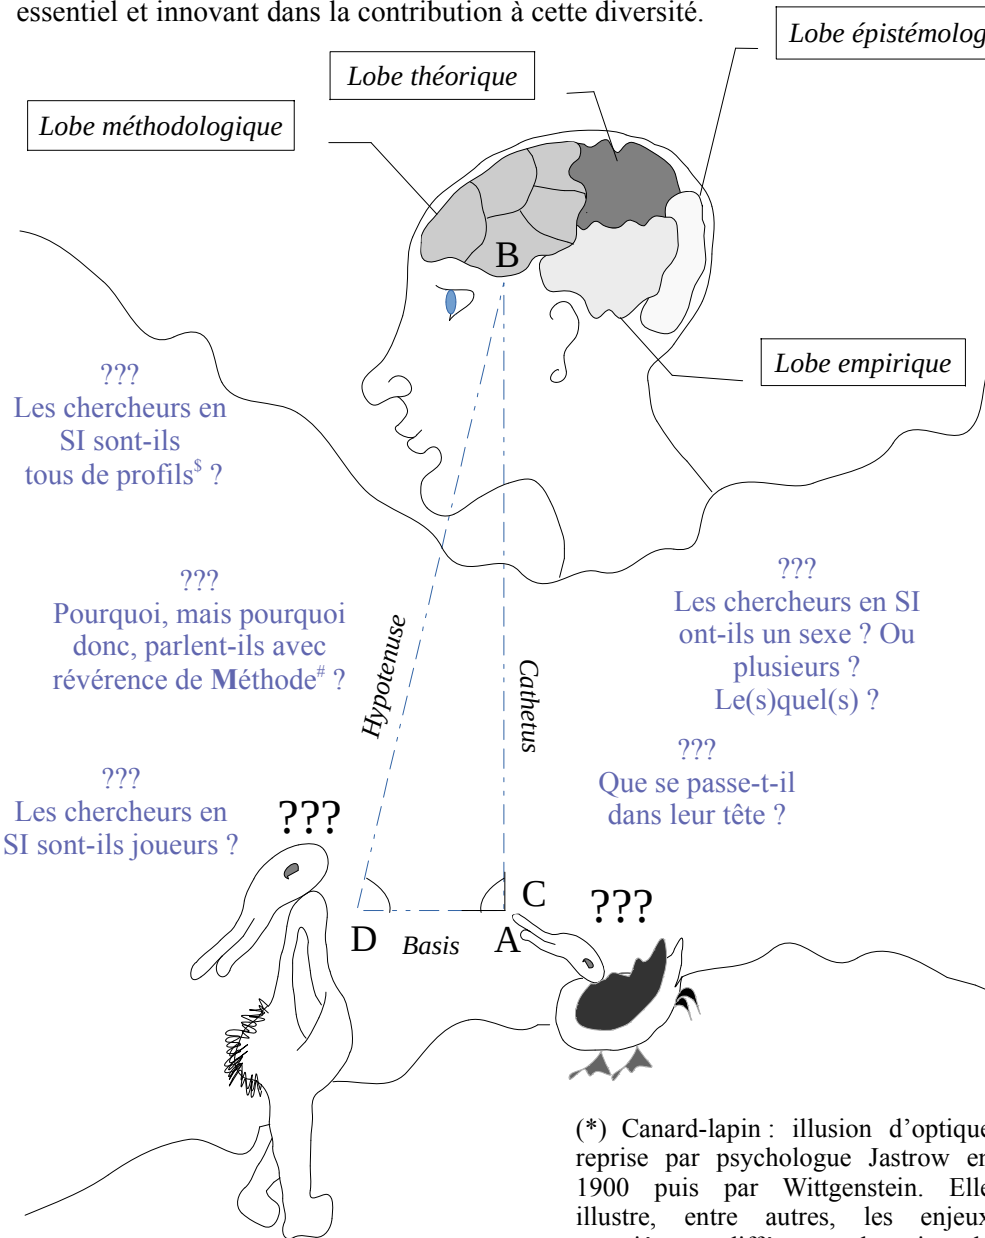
essentiel et innovant dans la contribution à cette diversité.

Lobe épistémolog

Lobe théorique

Lobe méthodologique

B

Lobe empirique

???
Les chercheurs en SI sont-ils tous de profils$^{\$}$ ?

???
Pourquoi, mais pourquoi donc, parlent-ils avec révérence de Méthode$^{\#}$ ?

Hypotenuse

Cathetus

???
Les chercheurs en SI ont-ils un sexe ? Ou plusieurs ? Le(s)quel(s) ?

???
Que se passe-t-il dans leur tête ?

???
Les chercheurs en SI sont-ils joueurs ?

???

C

???

D Basis A

(*) Canard-lapin : illusion d'optique reprise par psychologue Jastrow en 1900 puis par Wittgenstein. Elle illustre, entre autres, les enjeux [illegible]